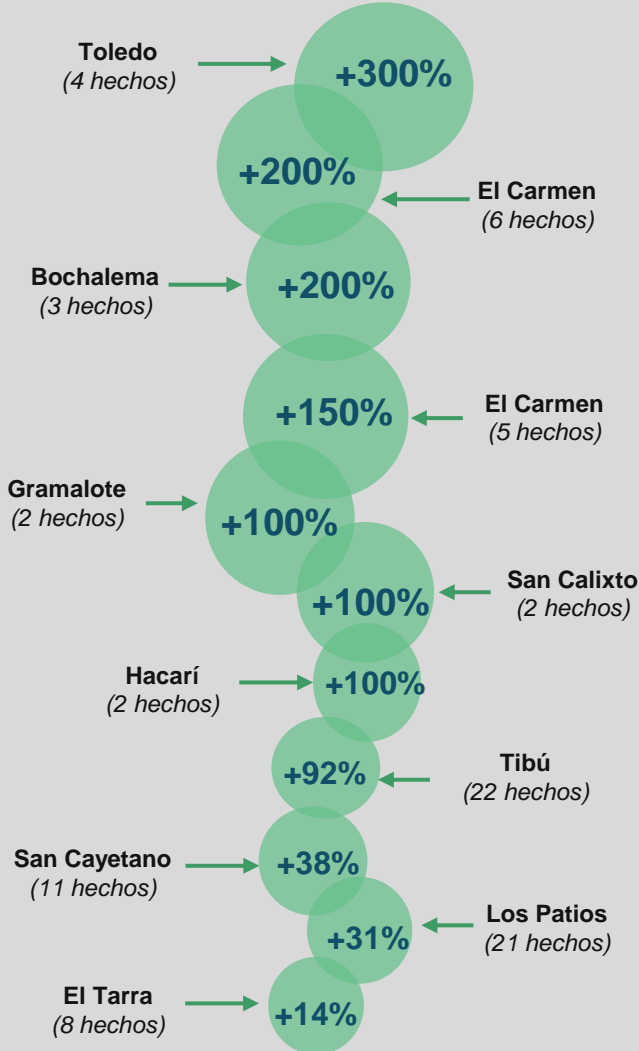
Toledo
(4 hechos)
+300%

+200%
El Carmen
(6 hechos)

Bochalema
(3 hechos)
+200%

+150%
El Carmen
(5 hechos)

Gramalote
(2 hechos)
+100%

+100%
San Calixto
(2 hechos)

Hacarí
(2 hechos)
+100%

+92%
Tibú
(22 hechos)

San Cayetano
(11 hechos)
+38%

+31%
Los Patios
(21 hechos)

El Tarra
(8 hechos)
+14%